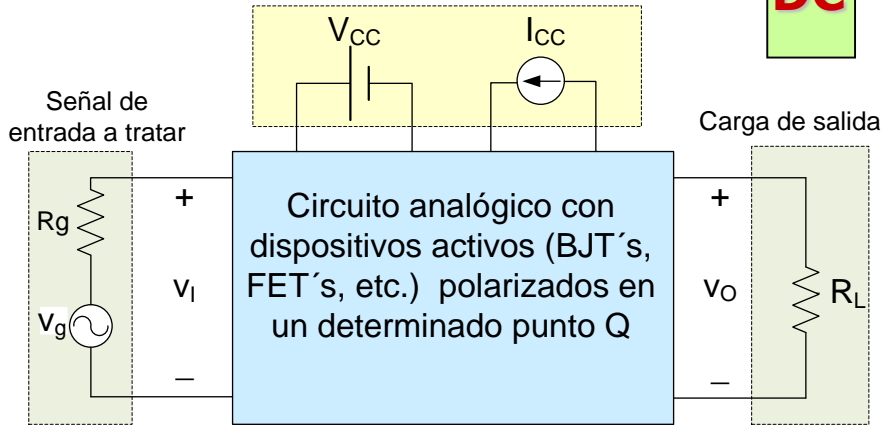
DC

$V_{CC}$

$I_{CC}$

Señal de entrada a tratar

Carga de salida

Rg

$v_g$

+

$v_I$

–

Circuito analógico con dispositivos activos (BJT´s, FET´s, etc.) polarizados en un determinado punto Q

+

$v_O$

–

$R_L$